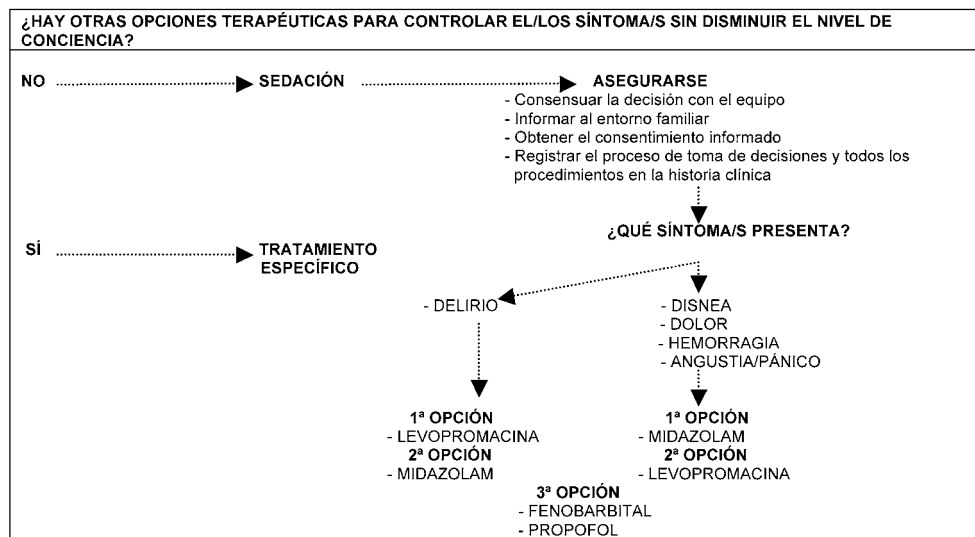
¿HAY OTRAS OPCIONES TERAPÉUTICAS PARA CONTROLAR EL/LOS SÍNTOMA/S SIN DISMINUIR EL NIVEL DE CONCIENCIA?

NO SEDACIÓN ASEGURARSE
- Consensuar la decisión con el equipo
- Informar al entorno familiar
- Obtener el consentimiento informado
- Registrar el proceso de toma de decisiones y todos los procedimientos en la historia clínica

¿QUÉ SÍNTOMA/S PRESENTA?

SÍ TRATAMIENTO ESPECÍFICO

- DELIRIO

- DISNEA
- DOLOR
- HEMORRAGIA
- ANGUSTIA/PÁNICO

1ª OPCIÓN
- LEVOPROMACINA
2ª OPCIÓN
- MIDAZOLAM

1ª OPCIÓN
- MIDAZOLAM
2ª OPCIÓN
- LEVOPROMACINA

3ª OPCIÓN
- FENOBARBITAL
- PROPOFOL